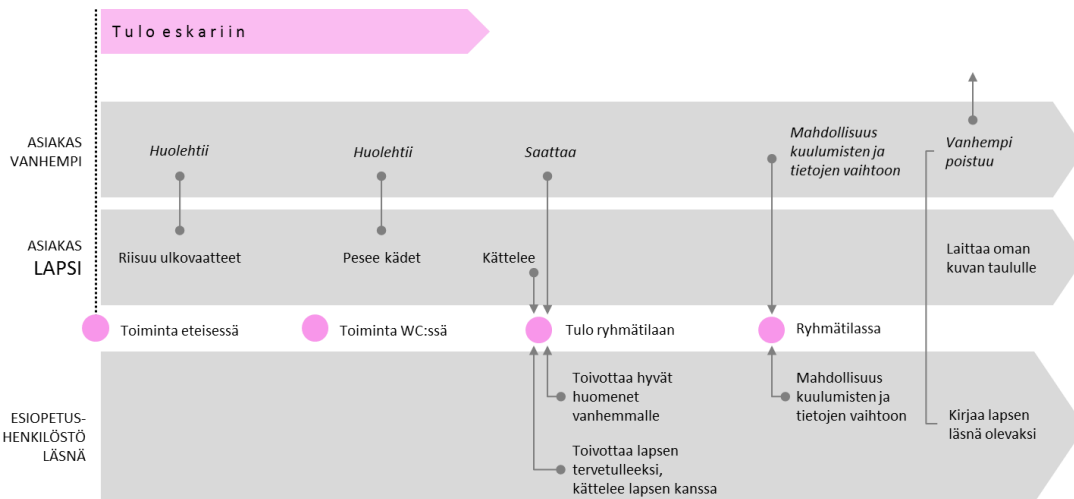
Tulo eskariin

ASIAKAS VANHEMPI

Huolehtii

Huolehtii

Saattaa

Mahdollisuus kuulumisten ja tietojen vaihtoon

Vanhempi poistuu

ASIAKAS LAPSI

Riisuu ulkovaatteet

Pesee kädet

Kättelee

Laittaa oman kuvan taululle

Toiminta eteisessä

Toiminta WC:ssä

Tulo ryhmätilaan

Ryhmätilassa

ESIOPETUS-HENKILÖSTÖ LÄSNÄ

Toivottaa hyvät huomenet vanhemmalle

Toivottaa lapsen tervetulleeksi, kättelee lapsen kanssa

Mahdollisuus kuulumisten ja tietojen vaihtoon

Kirjaa lapsen läsnä olevaksi